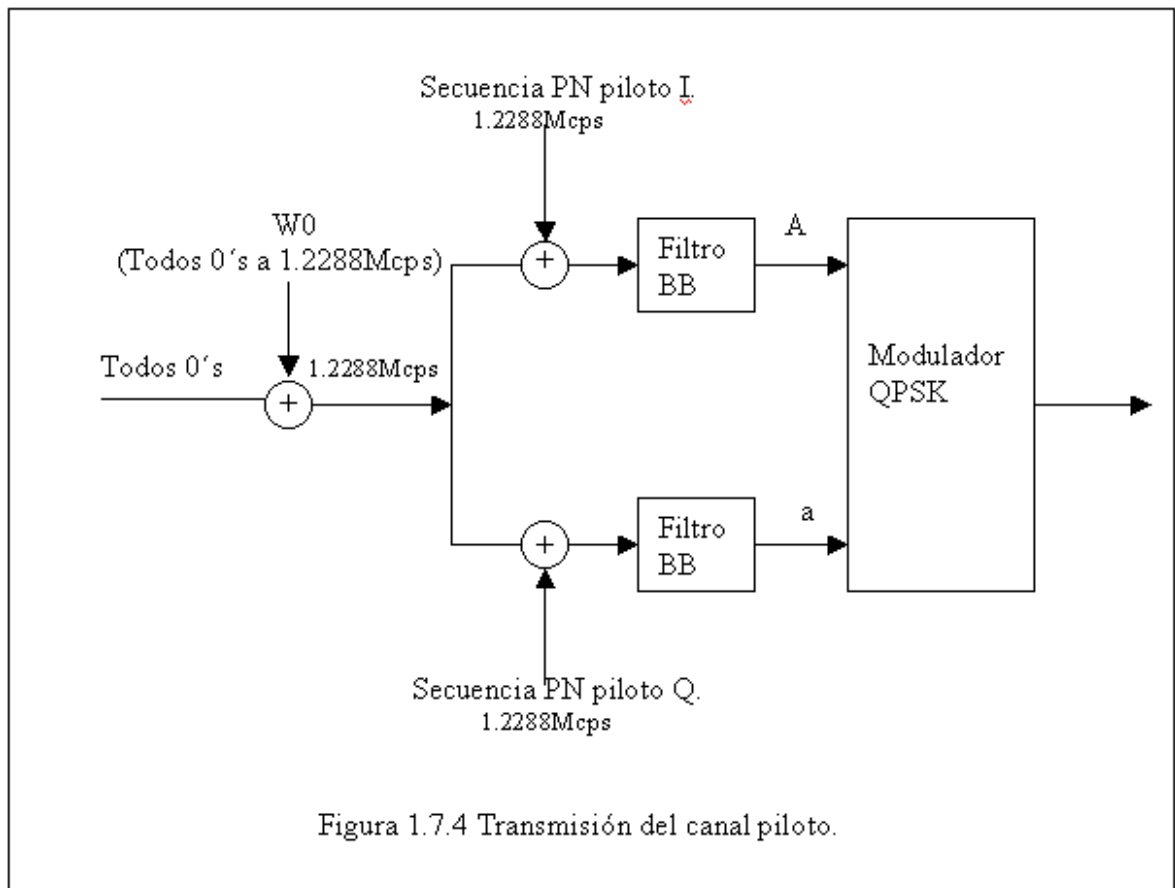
Secuencia PN piloto I.
1.2288Mcps

W0
(Todos 0´s a 1.2288Mcps)

Todos 0´s
1.2288Mcps

Filtro BB

A

Modulador QPSK

Filtro BB

a

Secuencia PN piloto Q.
1.2288Mcps

Figura 1.7.4 Transmisión del canal piloto.